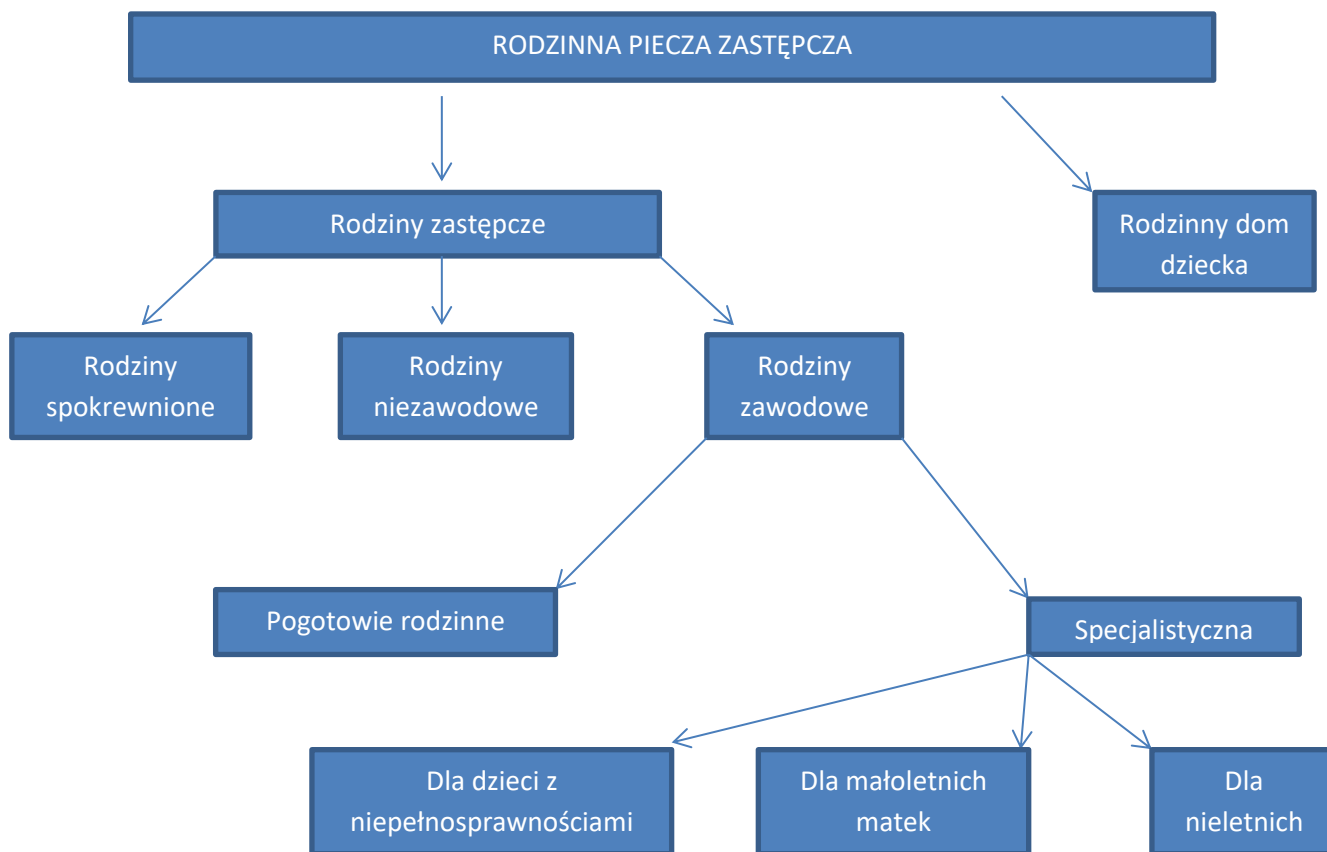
RODZINNA PIECZA ZASTĘPCZA

Rodziny zastępcze

Rodzinny dom dziecka

Rodziny spokrewnione

Rodziny niezawodowe

Rodziny zawodowe

Pogotowie rodzinne

Specjalistyczna

Dla dzieci z niepełnosprawnościami

Dla małoletnich matek

Dla nieletnich